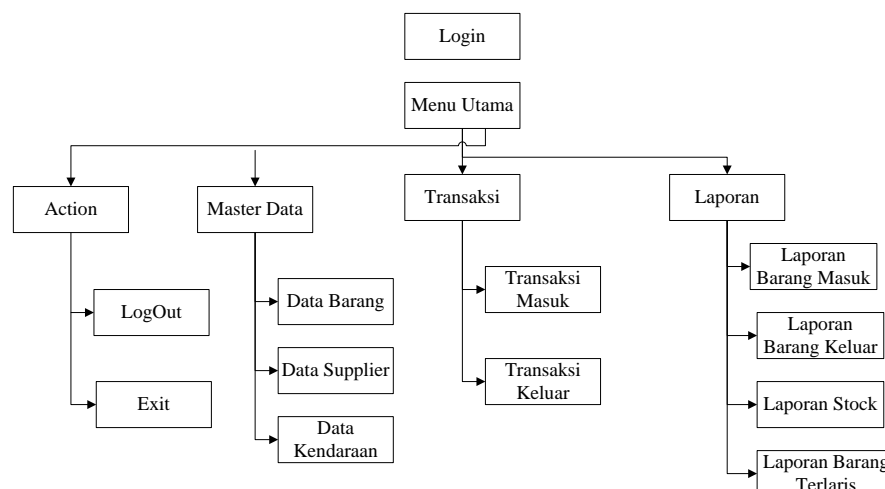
Login

Menu Utama

Action

LogOut

Exit

Master Data

Data Barang

Data Supplier

Data Kendaraan

Transaksi

Transaksi Masuk

Transaksi Keluar

Laporan

Laporan Barang Masuk

Laporan Barang Keluar

Laporan Stock

Laporan Barang Terlaris